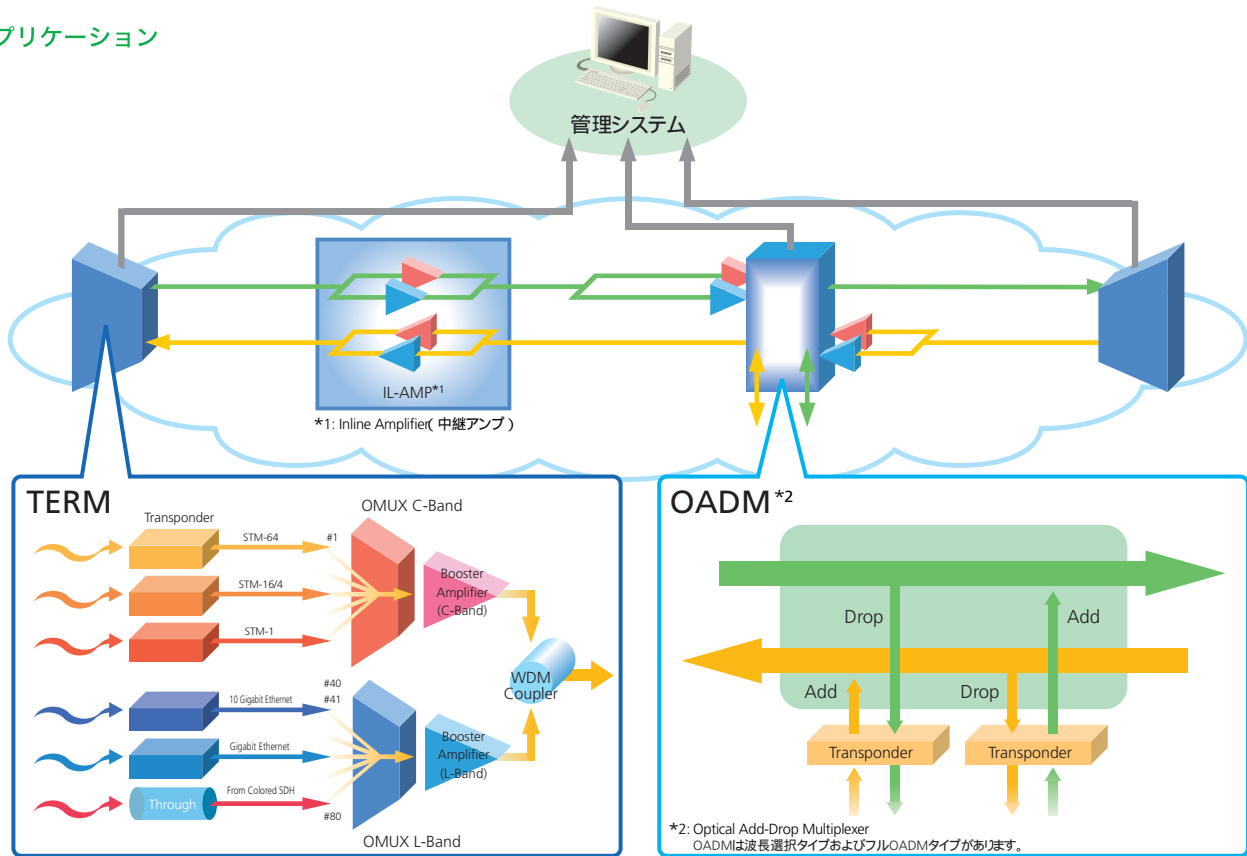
プリケーション

管理システム

IL-AMP$^{*1}$

*1: Inline Amplifier( 中継アンプ )

TERM

Transponder

STM-64

STM-16/4

STM-1

#1

OMUX C-Band

Booster Amplifier (C-Band)

#40

#41

10 Gigabit Ethernet

Gigabit Ethernet

Through

From Colored SDH

#80

WDM Coupler

Booster Amplifier (L-Band)

OMUX L-Band

OADM$^{*2}$

Drop

Add

Add

Drop

Transponder

Transponder

*2: Optical Add-Drop Multiplexer
OADMは波長選択タイプおよびフルOADMタイプがあります。